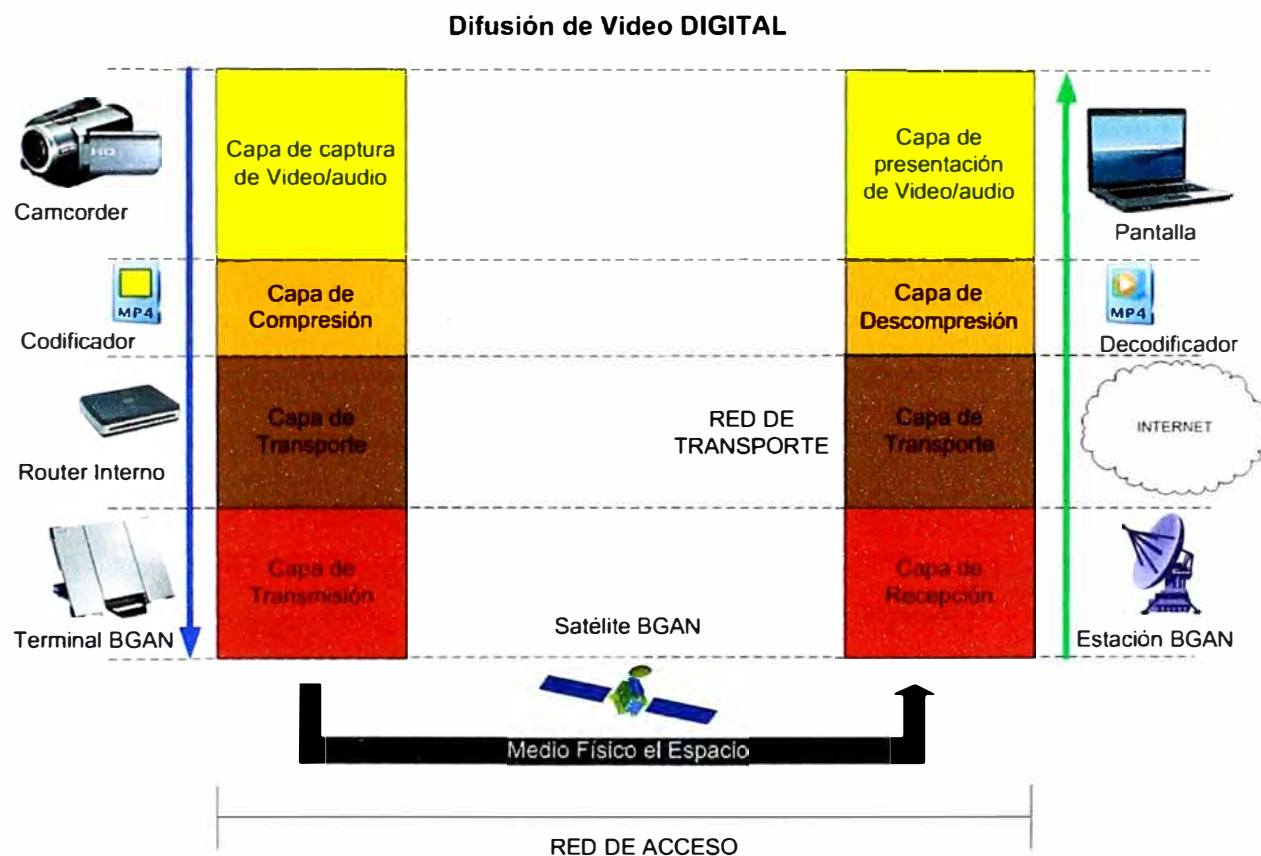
Difusión de Video DIGITAL

Camcorder

Capa de captura de Video/audio

Capa de presentación de Video/audio

Pantalla

MP4

Codificador

Capa de Compresión

Capa de Descompresión

MP4

Decodificador

Router Interno

Capa de Transporte

RED DE TRANSPORTE

Capa de Transporte

INTERNET

Terminal BGAN

Capa de Transmisión

Satélite BGAN

Capa de Recepción

Estación BGAN

Medio Físico el Espacio

RED DE ACCESO